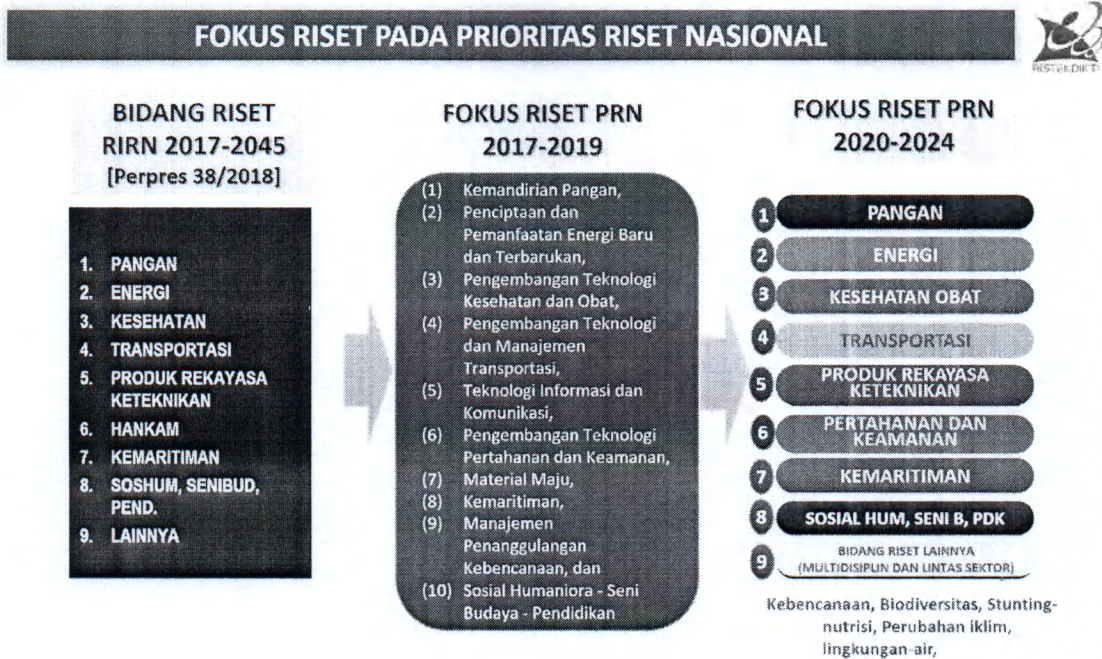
FOKUS RISET PADA PRIORITAS RISET NASIONAL

RISTEKDIKTI

BIDANG RISET RIRN 2017-2045 [Perpres 38/2018]

1. PANGAN
2. ENERGI
3. KESEHATAN
4. TRANSPORTASI
5. PRODUK REKAYASA KETEKNIKAN
6. HANKAM
7. KEMARITIMAN
8. SOSHUM, SENIBUD, PEND.
9. LAINNYA

FOKUS RISET PRN 2017-2019

(1) Kemandirian Pangan,
(2) Penciptaan dan Pemanfaatan Energi Baru dan Terbarukan,
(3) Pengembangan Teknologi Kesehatan dan Obat,
(4) Pengembangan Teknologi dan Manajemen Transportasi,
(5) Teknologi Informasi dan Komunikasi,
(6) Pengembangan Teknologi Pertahanan dan Keamanan,
(7) Material Maju,
(8) Kemaritiman,
(9) Manajemen Penanggulangan Kebencanaan, dan
(10) Sosial Humaniora - Seni Budaya - Pendidikan

FOKUS RISET PRN 2020-2024

1 PANGAN
2 ENERGI
3 KESEHATAN OBAT
4 TRANSPORTASI
5 PRODUK REKAYASA KETEKNIKAN
6 PERTAHANAN DAN KEAMANAN
7 KEMARITIMAN
8 SOSIAL HUM, SENI B, PDK
9 BIDANG RISET LAINNYA (MULTIDISIPLIN DAN LINTAS SEKTOR)

Kebencanaan, Biodiversitas, Stunting-nutrisi, Perubahan iklim, lingkungan-air,